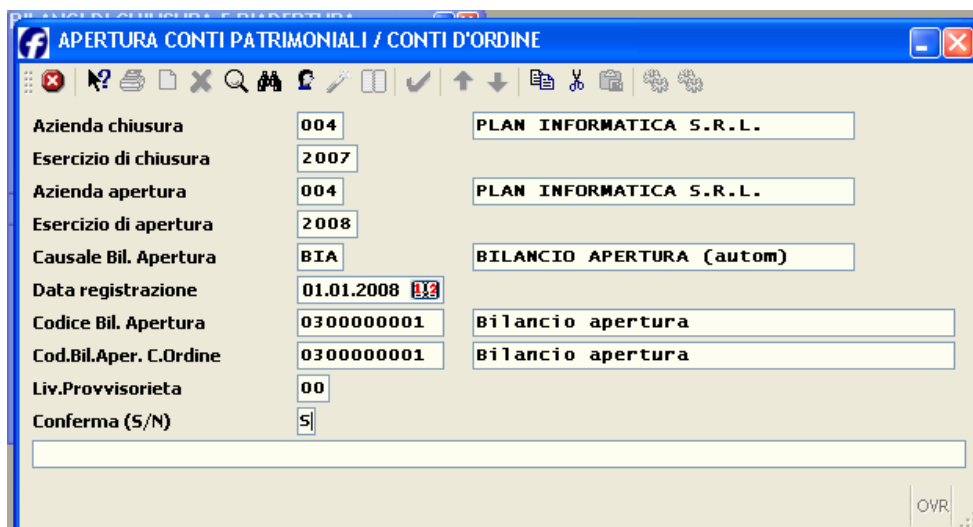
APERTURA CONTI PATRIMONIALI / CONTI D'ORDINE

| | | |
|---|---|---|
| Azienda chiusura | 004 | PLAN INFORMATICA S.R.L. |
| Esercizio di chiusura | 2007 | |
| Azienda apertura | 004 | PLAN INFORMATICA S.R.L. |
| Esercizio di apertura | 2008 | |
| Causale Bil. Apertura | BIA | BILANCIO APERTURA (autom) |
| Data registrazione | 01.01.2008 | |
| Codice Bil. Apertura | 0300000001 | Bilancio apertura |
| Cod.Bil.Aper. C.Ordine | 0300000001 | Bilancio apertura |
| Liv.Provvisorieta | 00 | |
| Conferma (S/N) | S | |

OVR